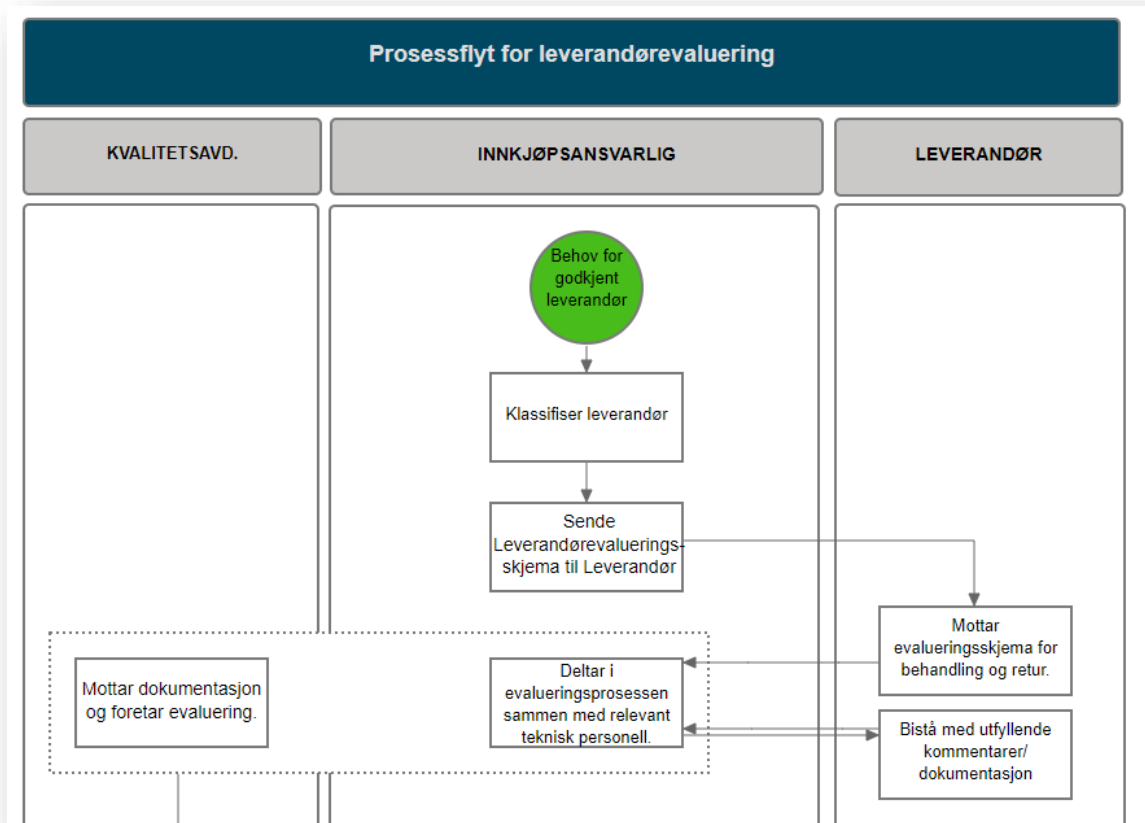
Prosessflyt for leverandørevaluering

KVALITETSAVD.

INNKJØPSANSVARLIG

LEVERANDØR

Behov for godkjent leverandør

Klassifiser leverandør

Sende Leverandørevaluerings-skjema til Leverandør

Mottar evalueringsskjema for behandling og retur.

Mottar dokumentasjon og foretar evaluering.

Deltar i evalueringsprosessen sammen med relevant teknisk personell.

Bistå med utfyllende kommentarer/ dokumentasjon